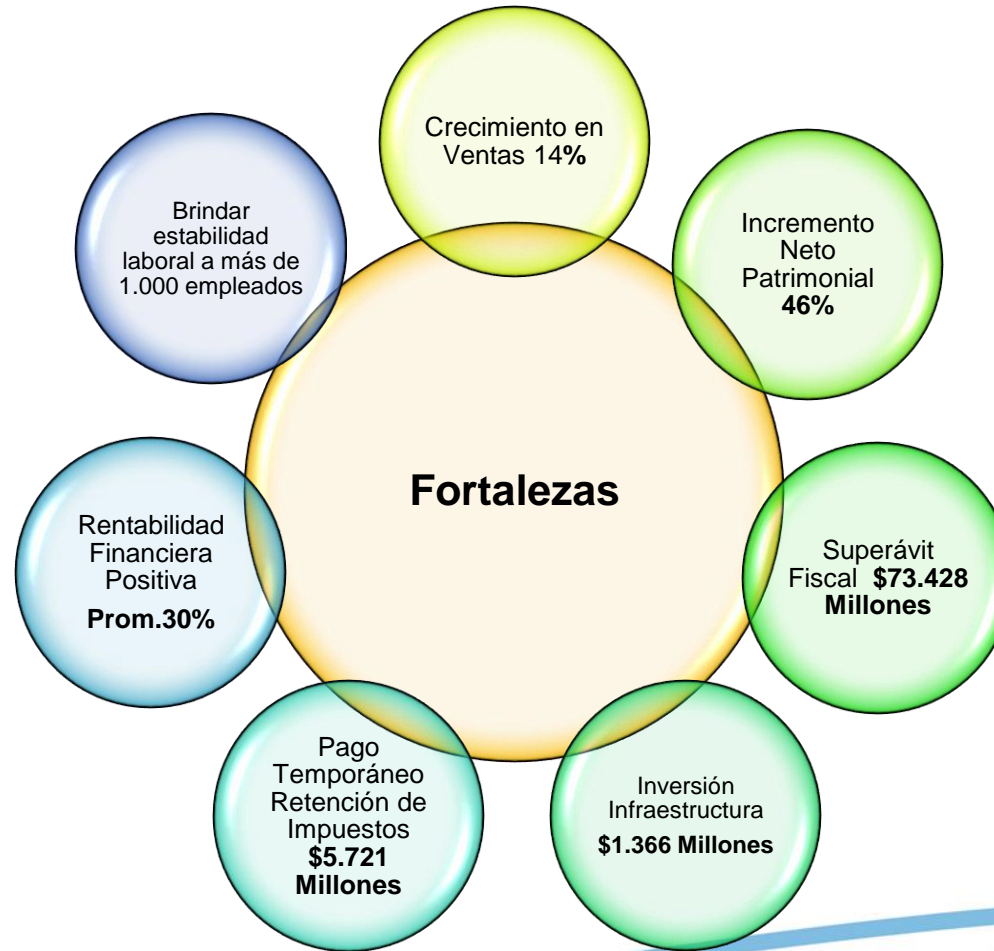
Crecimiento en Ventas 14%

Incremento Neto Patrimonial 46%

Brindar estabilidad laboral a más de 1.000 empleados

Fortalezas

Rentabilidad Financiera Positiva
Prom.30%

Superávit Fiscal $73.428 Millones

Pago Temporáneo Retención de Impuestos $5.721 Millones

Inversión Infraestructura
$1.366 Millones